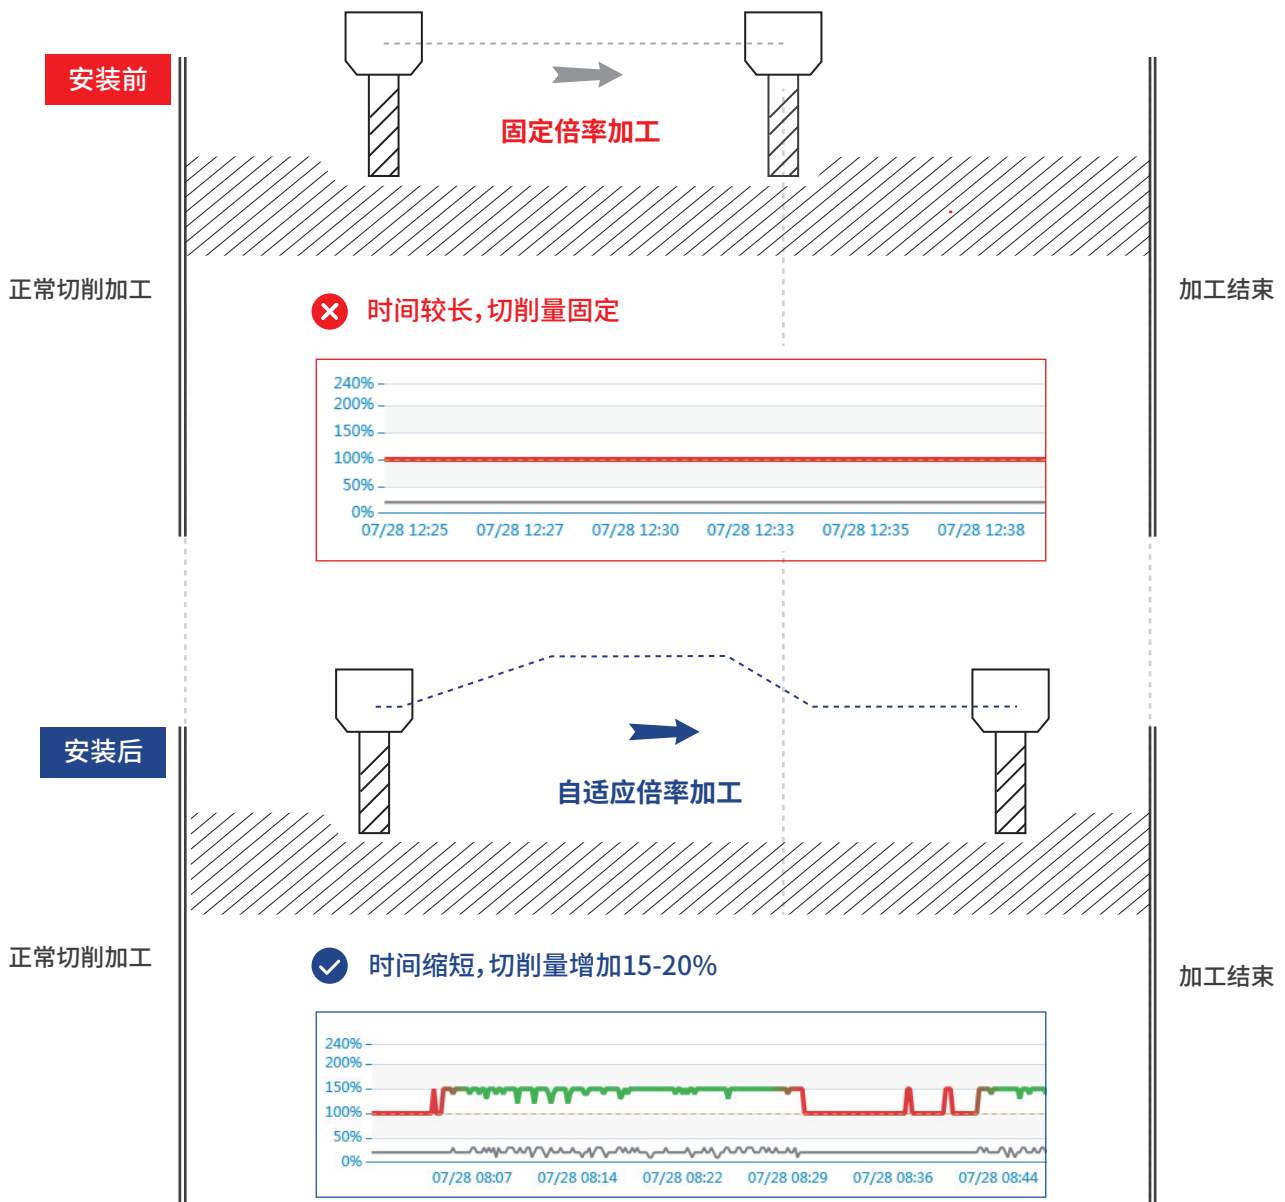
安装前

固定倍率加工

正常切削加工

加工结束

时间较长，切削量固定

240%
200%
150%
100%
50%
0%
07/28 12:25 07/28 12:27 07/28 12:30 07/28 12:33 07/28 12:35 07/28 12:38

安装后

自适应倍率加工

正常切削加工

加工结束

时间缩短，切削量增加15-20%

240%
200%
150%
100%
50%
0%
07/28 08:07 07/28 08:14 07/28 08:22 07/28 08:29 07/28 08:36 07/28 08:44